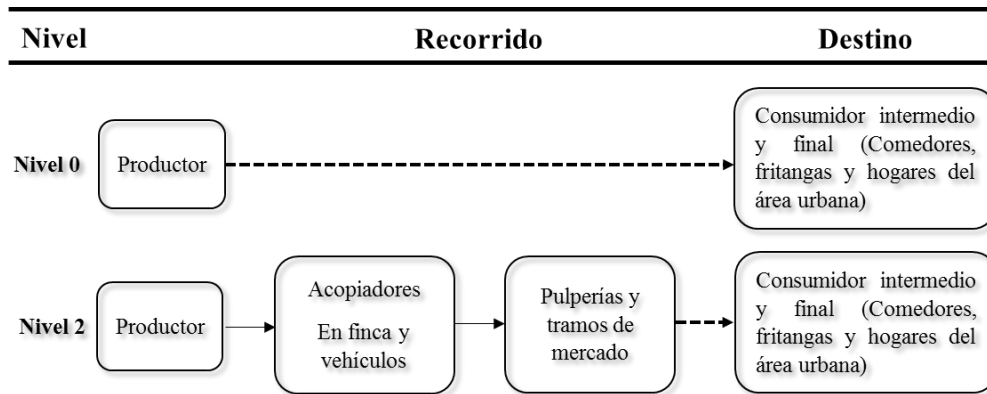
| Nivel | Recorrido | Destino |
|---|---|---|
| Nivel 0 | Productor | Consumidor intermedio y final (Comedores, fritangas y hogares del área urbana) |
| Nivel 2 | Productor → Acopiadores En finca y vehículos → Pulperías y tramos de mercado | Consumidor intermedio y final (Comedores, fritangas y hogares del área urbana) |